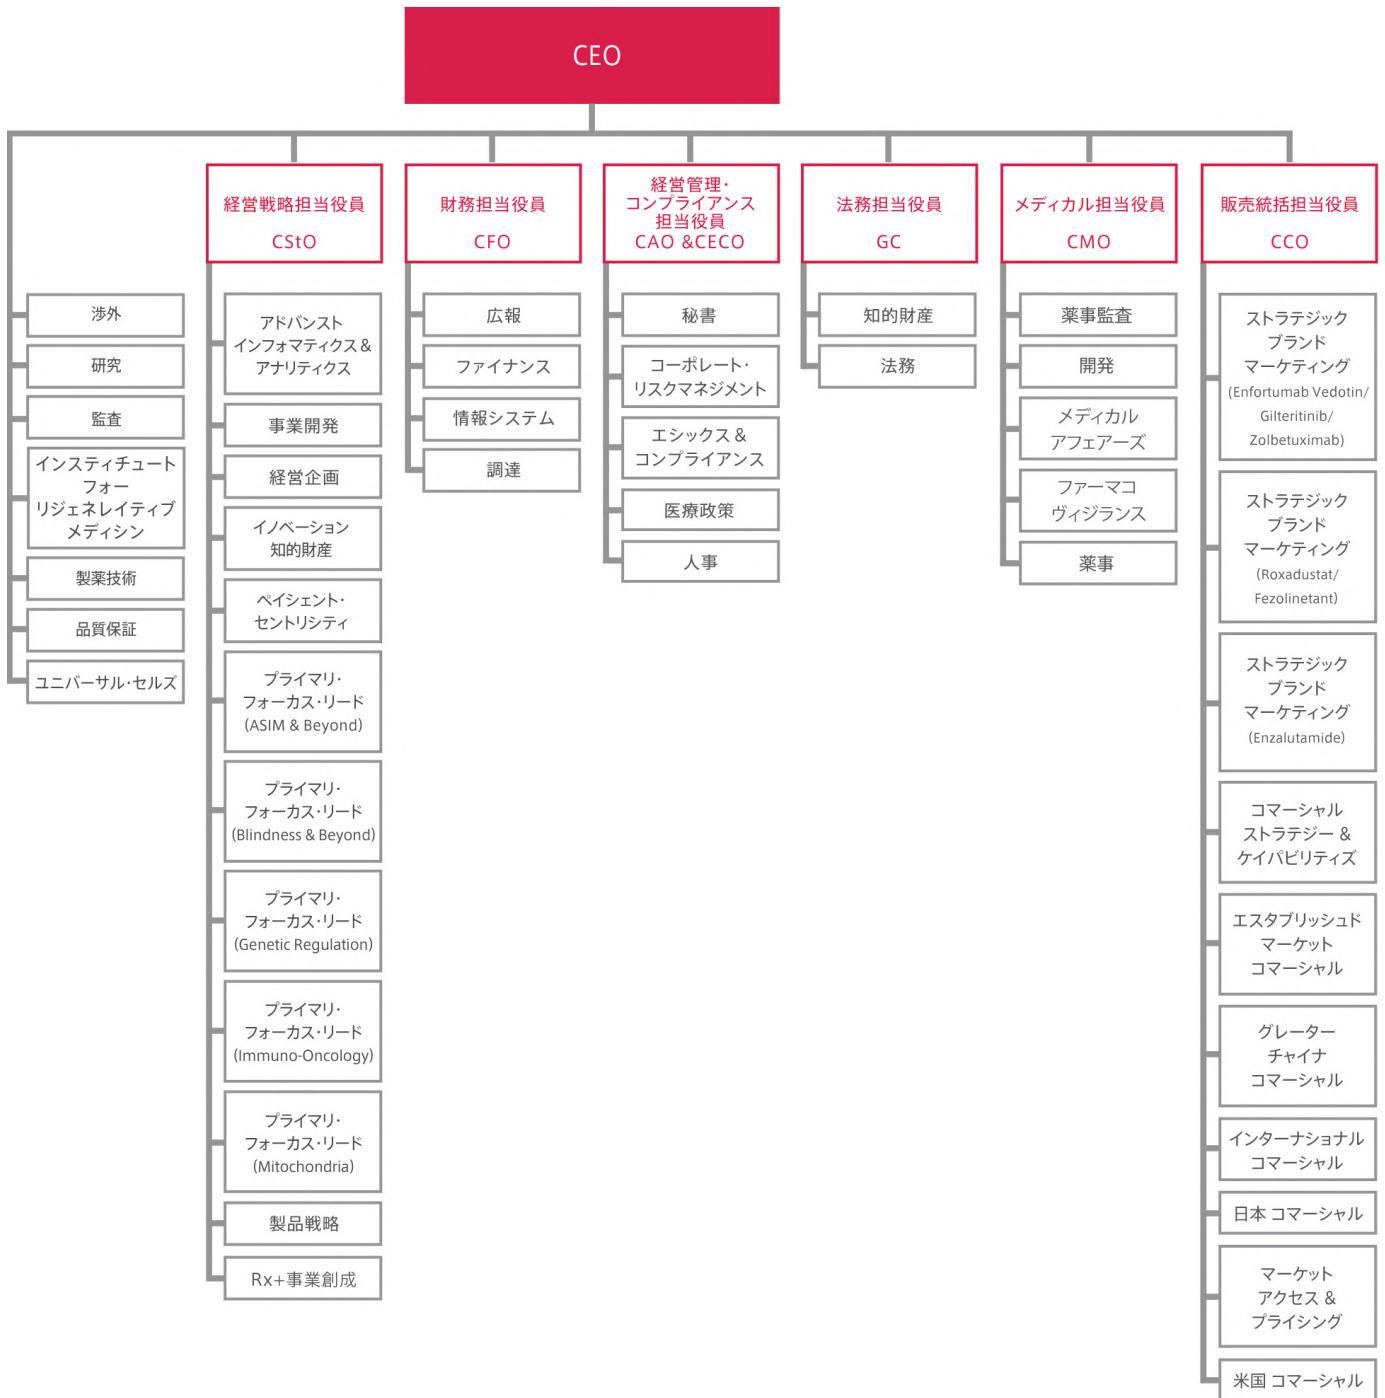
CEO

涉外
研究
監査
インスティチュート フォー リジェネレイティブ メディシン
製薬技術
品質保証
ユニバーサル・セルズ

経営戦略担当役員
CStO

アドバンスト インフォマティクス＆ アナリティクス
事業開発
経営企画
イノベーション 知的財産
ペイシェント・ セントリシティ
プライマリ・ フォーカス・リード (ASIM & Beyond)
プライマリ・ フォーカス・リード (Blindness & Beyond)
プライマリ・ フォーカス・リード (Genetic Regulation)
プライマリ・ フォーカス・リード (Immuno-Oncology)
プライマリ・ フォーカス・リード (Mitochondria)
製品戦略
Rx+事業創成

財務担当役員
CFO

広報
ファイナンス
情報システム
調達

経営管理・ コンプライアンス 担当役員
CAO &CECO

秘書
コーポレート・ リスクマネジメント
エシックス＆ コンプライアンス
医療政策
人事

法務担当役員
GC

知的財産
法務

メディカル担当役員
CMO

薬事監査
開発
メディカル アフェアーズ
ファーマコ ヴィジランス
薬事

販売統括担当役員
CCO

ストラテジック ブランド マーケティング (Enfortumab Vedotin/ Gilteritinib/ Zolbetuximab)
ストラテジック ブランド マーケティング (Roxadustat/ Fezolinetant)
ストラテジック ブランド マーケティング (Enzalutamide)
コマーシャル ストラテジー＆ ケイパビリティズ
エスタブリッシュド マーケット コマーシャル
グレーター チャイナ コマーシャル
インターナショナル コマーシャル
日本 コマーシャル
マーケット アクセス＆ プライシング
米国 コマーシャル